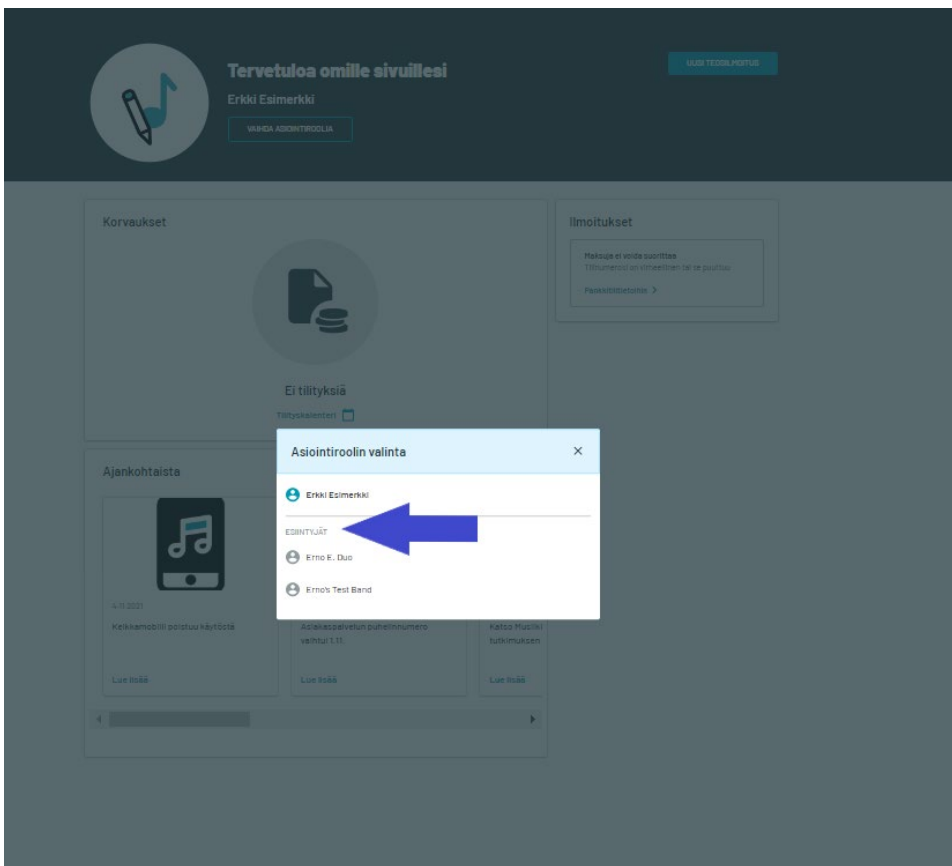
Tervetuloa omille sivuillesi
Erkki Esimerkki
VAIHDA ASIOINTIROOLIA

UUSI TEOSILMOITUS

Korvaukset

Ei tilityksiä
Tilityskalenteri

Ilmoitukset

Maksuja ei voida suorittaa
Tilinumerosi on virheellinen tai se puuttuu.
Pankkitilitietoihin >

Ajankohtaista

4.11.2021
Keikkamobiili poistuu käytöstä
Lue lisää

Asiakaspalvelun puhelinnumero vaihtui 1.11.
Lue lisää

Katso Musiikki tutkimuksen
Lue lisää

Asiointiroolin valinta
×
Erkki Esimerkki
ESIINTYJÄT
Erno E. Duo
Erno's Test Band